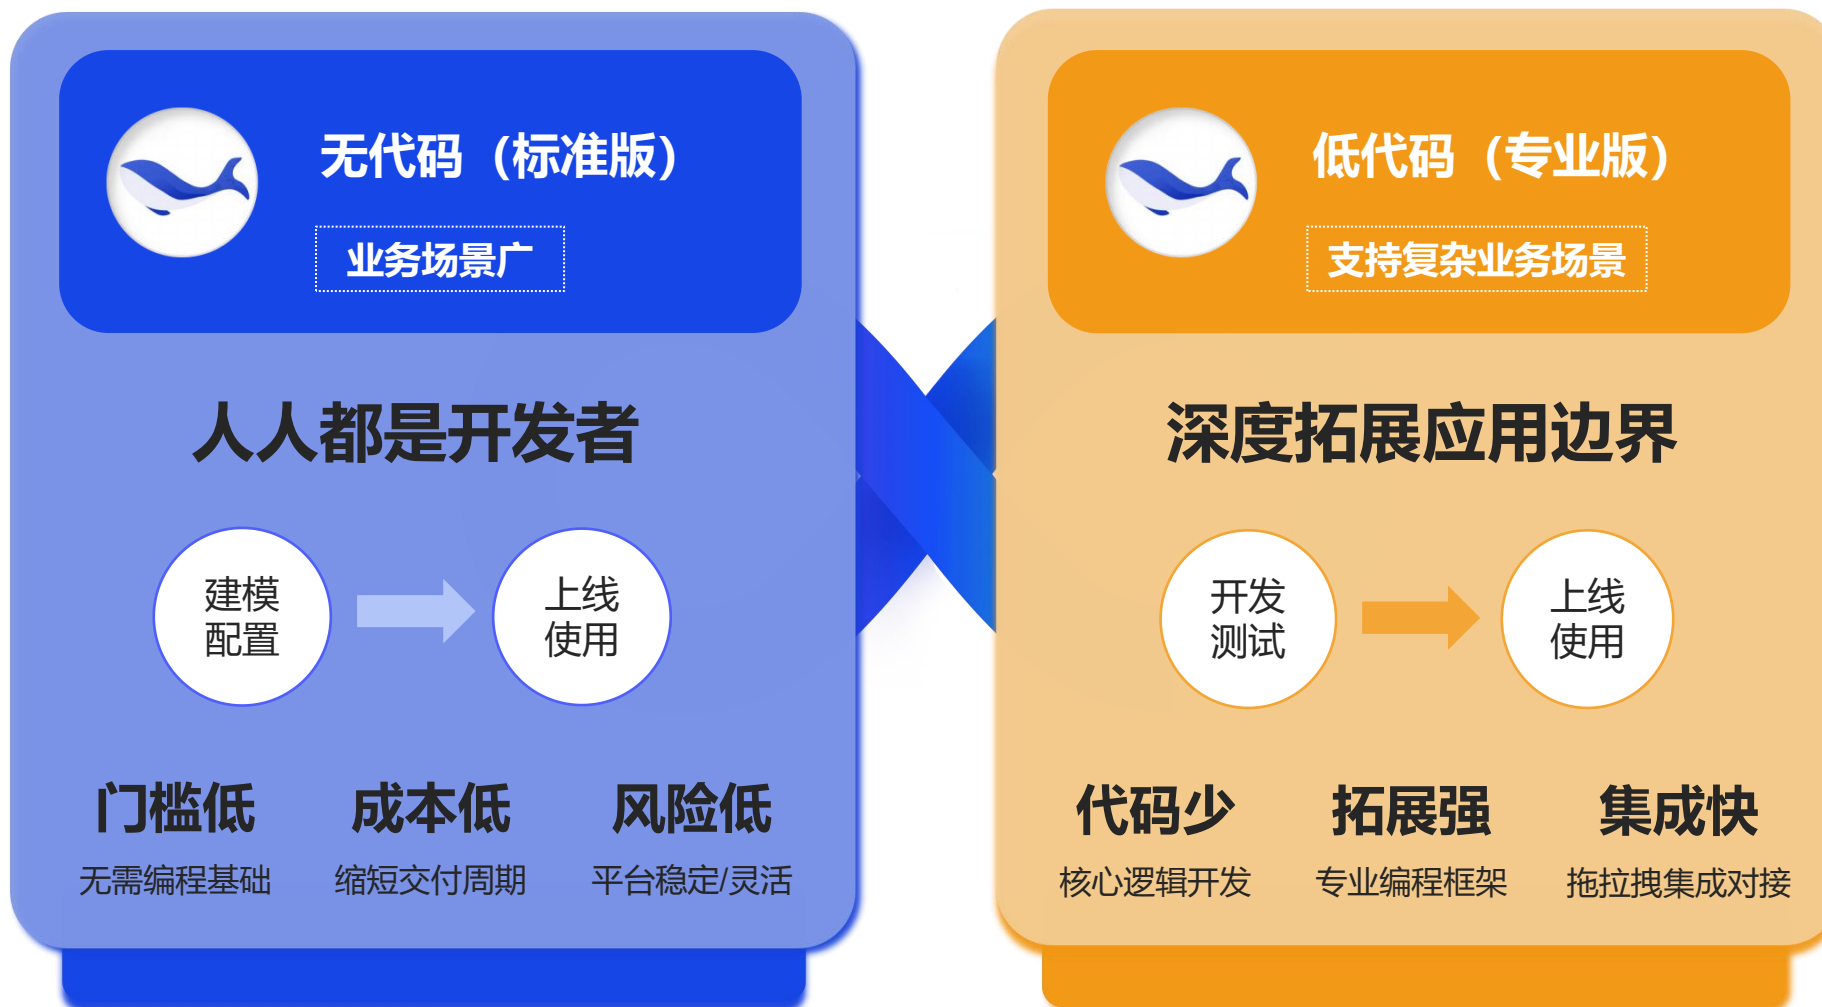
无代码（标准版）

业务场景广

人人都是开发者

建模配置

上线使用

门槛低
无需编程基础

成本低
缩短交付周期

风险低
平台稳定/灵活

低代码（专业版）

支持复杂业务场景

深度拓展应用边界

开发测试

上线使用

代码少
核心逻辑开发

拓展强
专业编程框架

集成快
拖拉拽集成对接